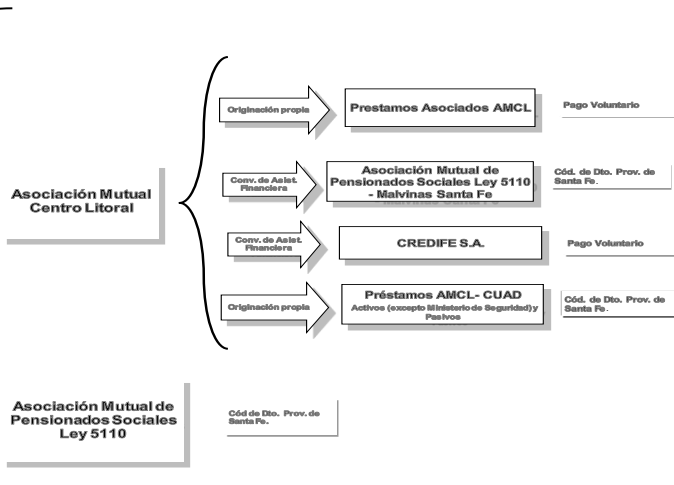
Asociación Mutual Centro Litoral

Originación propia

Prestamos Asociados AMCL

Pago Voluntario

Conv. de Asist. Financiera

Asociación Mutual de Pensionados Sociales Ley 5110 - Malvinas Santa Fe

Cód. de Dto. Prov. de Santa Fe.

Conv. de Asist. Financiera

CREDIFE S.A.

Pago Voluntario

Originación propia

Préstamos AMCL- CUAD

Activos (excepto Ministerio de Seguridad) y Pasivos

Cód. de Dto. Prov. de Santa Fe.

Asociación Mutual de Pensionados Sociales Ley 5110

Cód de Dto. Prov. de Santa Fe.